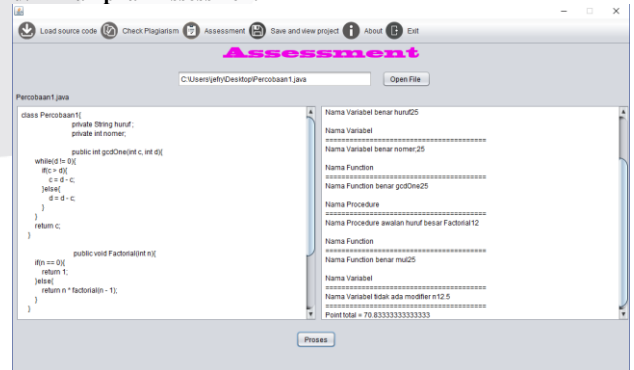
Load source code Check Plagiarism Assessment Save and view project About Exit

Assessment

C:\Users\jefry\Desktop\Percobaan1.java Open File

Percobaan1.java

class Percobaan1{
private String huruf;
private int nomer;

public int gcdOne(int c, int d){
while(d != 0){
if(c > d){
c = d - c;
}else{
d = d - c;
}
}
return c;
}

public void Factorial(int n){
if(n == 0){
return 1;
}else{
return n * factorial(n - 1);
}
}

Nama Variabel benar huruf25

Nama Variabel
==========================================
Nama Variabel benar nomer,25

Nama Function
==========================================
Nama Function benar gcdOne25

Nama Procedure
==========================================
Nama Procedure awalan huruf besar Factorial12

Nama Function
==========================================
Nama Function benar mul25

Nama Variabel
==========================================
Nama Variabel tidak ada modifier n12.5
==========================================
Point total = 70.83333333333333

Proses